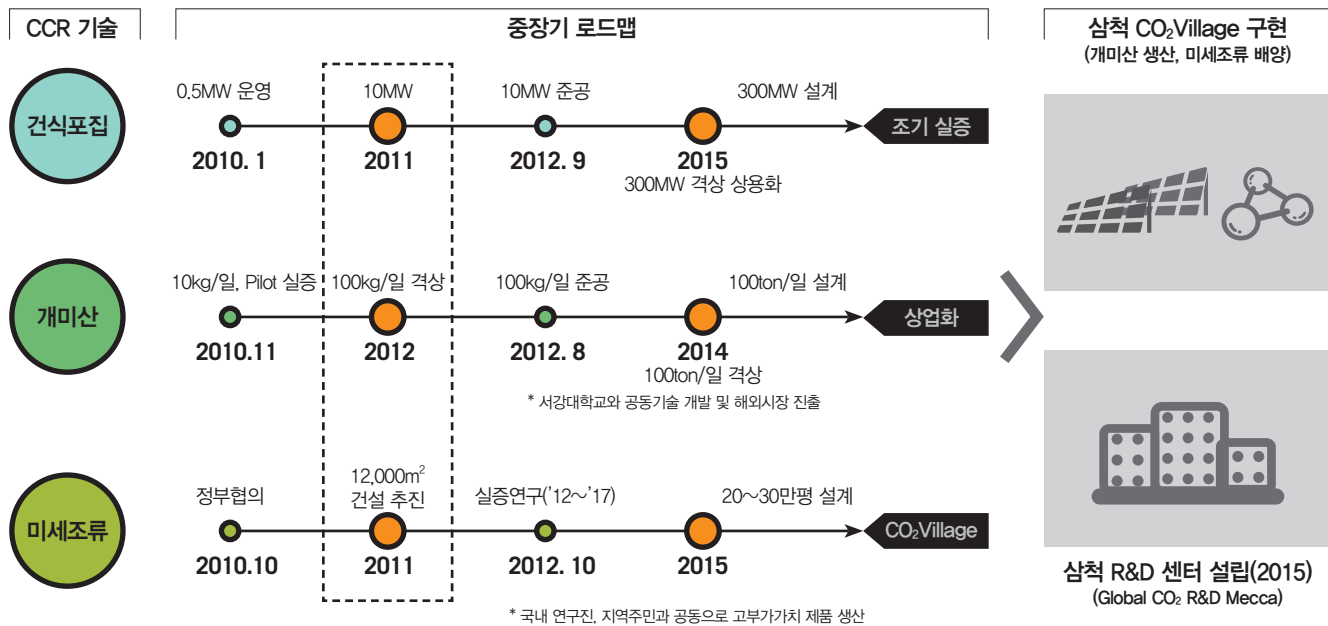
CCR 기술

중장기 로드맵

삼척 $CO_2$Village 구현
(개미산 생산, 미세조류 배양)

건식포집

0.5MW 운영
2010. 1

10MW
2011

10MW 준공
2012. 9

300MW 설계
2015
300MW 격상 상용화

조기 실증

개미산

10kg/일, Pilot 실증
2010.11

100kg/일 격상
2012

100kg/일 준공
2012. 8

100ton/일 설계
2014
100ton/일 격상

상업화

* 서강대학교와 공동기술 개발 및 해외시장 진출

미세조류

정부협의
2010.10

12,000$m^2$
건설 추진
2011

실증연구('12~'17)
2012. 10

20~30만평 설계
2015

$CO_2$Village

* 국내 연구진, 지역주민과 공동으로 고부가가치 제품 생산

삼척 R&D 센터 설립(2015)
(Global $CO_2$ R&D Mecca)